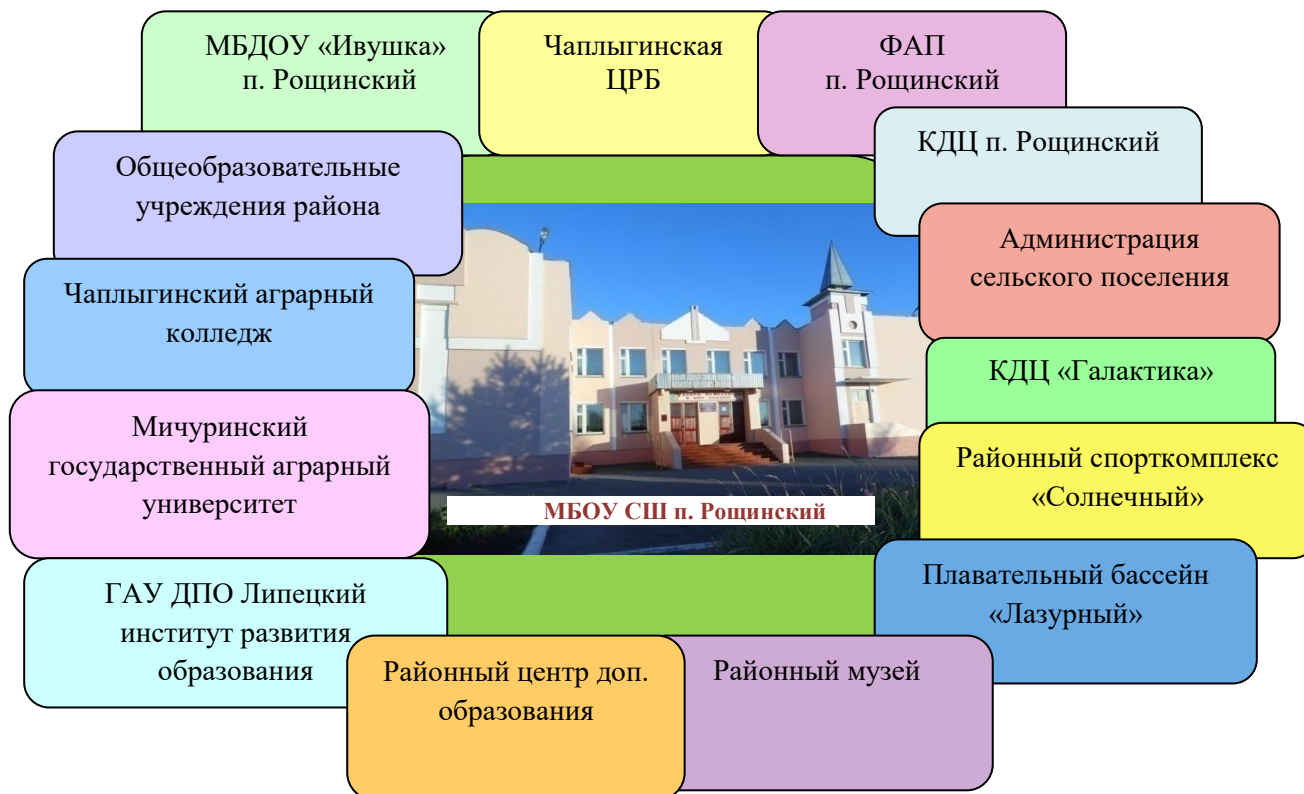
МБДОУ «Ивушка» п. Рощинский

Чаплыгинская ЦРБ

ФАП п. Рощинский

КДЦ п. Рощинский

Общеобразовательные учреждения района

Администрация сельского поселения

Чаплыгинский аграрный колледж

КДЦ «Галактика»

Мичуринский государственный аграрный университет

Районный спорткомплекс «Солнечный»

МБОУ СШ п. Рощинский

Плавательный бассейн «Лазурный»

ГАУ ДПО Липецкий институт развития образования

Районный центр доп. образования

Районный музей